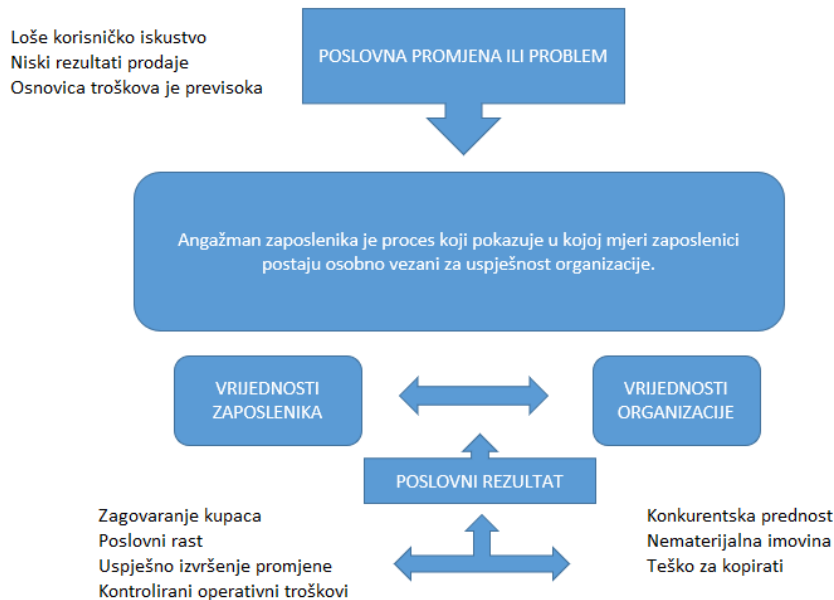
Loše korisničko iskustvo
Niski rezultati prodaje
Osnovica troškova je previsoka

POSLOVNA PROMJENA ILI PROBLEM

Angažman zaposlenika je proces koji pokazuje u kojoj mjeri zaposlenici postaju osobno vezani za uspješnost organizacije.

VRIJEDNOSTI ZAPOSLENIKA

VRIJEDNOSTI ORGANIZACIJE

POSLOVNI REZULTAT

Zagovaranje kupaca
Poslovni rast
Uspješno izvršenje promjene
Kontrolirani operativni troškovi

Konkurentska prednost
Nematerijalna imovina
Teško za kopirati